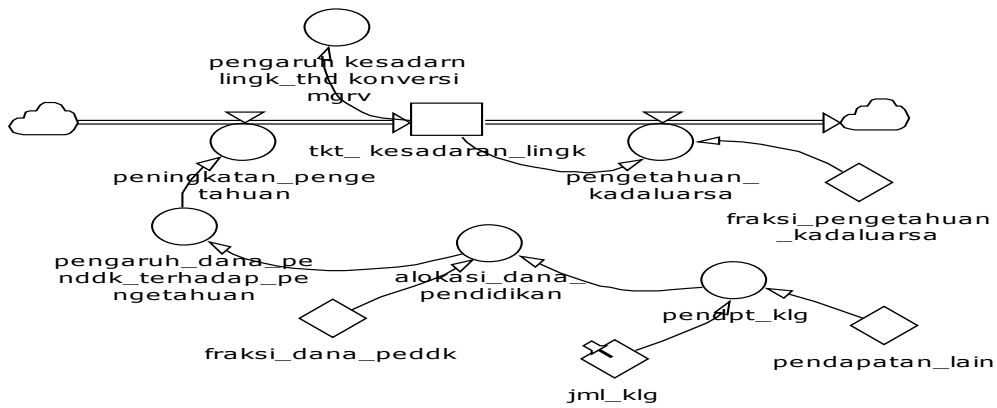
pengaruh kesadarn lingk_thd konversi mgrv

tkt_ kesadaran_lingk

peningkatan_penge tahuan

pengetahuan_ kadaluarsa

fraksi_pengetahuan _kadaluarsa

pengaruh_dana_pe nddk_terhadap_pe ngetahuan

alokasi_dana_ pendidikan

pendpt_klg

fraksi_dana_peddk

pendapatan_lain

jml_klg